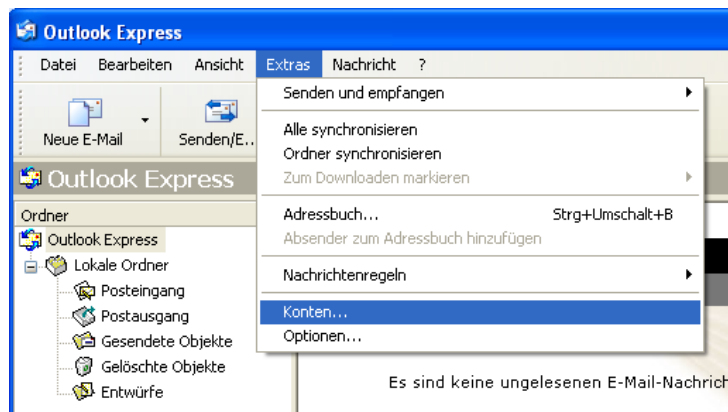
Outlook Express

Datei Bearbeiten Ansicht Extras Nachricht ?

Neue E-Mail Senden/E...

Outlook Express

Ordner

Outlook Express
Lokale Ordner
Posteingang
Postausgang
Gesendete Objekte
Gelöschte Objekte
Entwürfe

Senden und empfangen
Alle synchronisieren
Ordner synchronisieren
Zum Downloaden markieren
Adressbuch... Strg+Umschalt+B
Absender zum Adressbuch hinzufügen
Nachrichtenregeln
Konten...
Optionen...

Es sind keine ungelesenen E-Mail-Nachrich